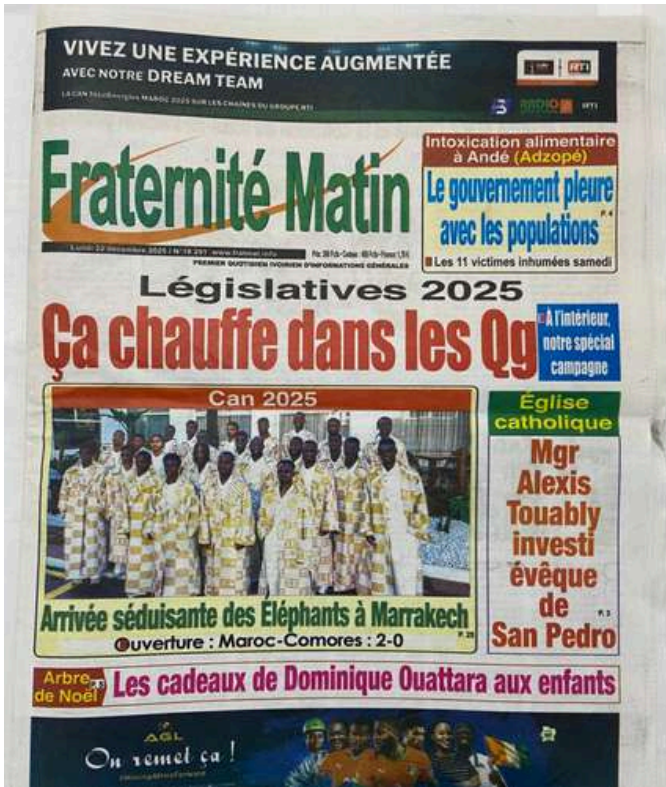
VIVEZ UNE EXPÉRIENCE AUGMENTÉE AVEC NOTRE DREAM TEAM

LA CAN TotalEnergies MAROC 2025 SUR LES CHAINES DU GROUPE RTI

RTI

Fraternité Matin

Lundi 22 décembre 2025 | N° 18 291 | www.fratmat.info

PREMIER QUOTIDIEN IVOIRIEN D'INFORMATIONS GÉNÉRALES

Intoxication alimentaire à Andé (Adzopé)

Le gouvernement pleure avec les populations

P. 4

Les 11 victimes inhumées samedi

Législatives 2025

Ça chauffe dans les Qg

À l'intérieur, notre spécial campagne

Can 2025

Arrivée séduisante des Éléphants à Marrakech

Ouverture : Maroc-Comores : 2-0

P. 25

Église catholique

Mgr Alexis Touably investi évêque de San Pedro

P. 3

Arbre de Noël

Les cadeaux de Dominique Ouattara aux enfants

AGL

On remet ça !